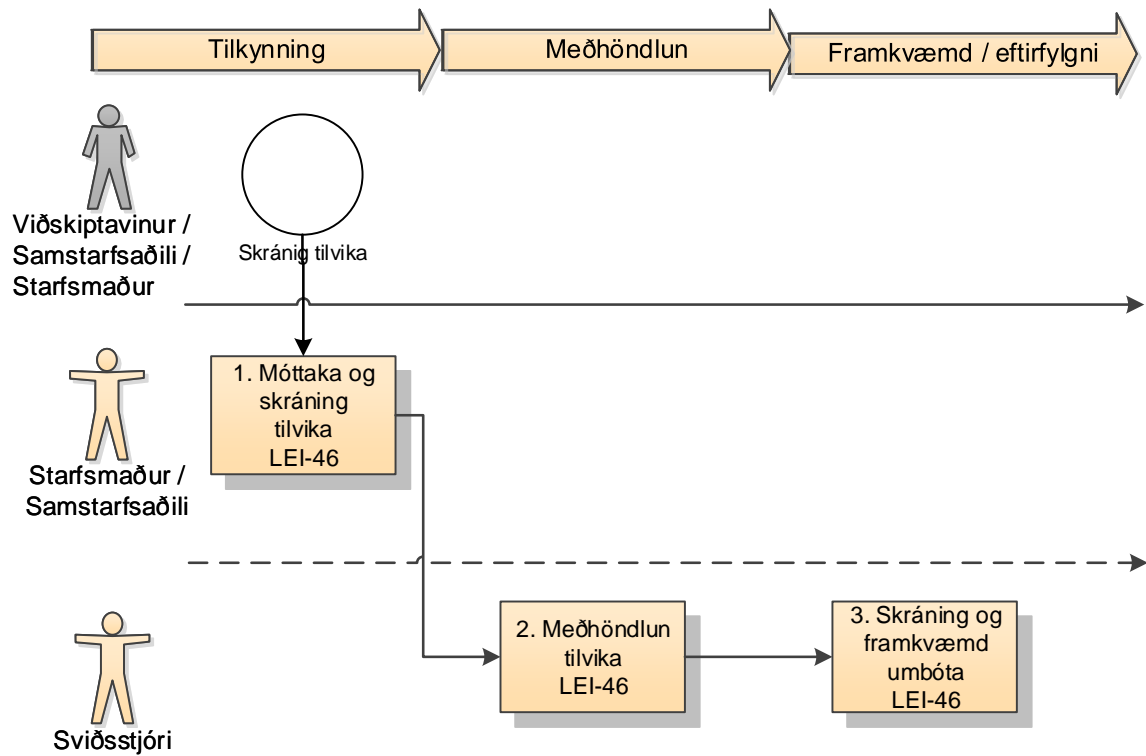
Tilkynning

Meðhöndlun

Framkvæmd / eftirfylgni

Viðskiptavinur / Samstarfsaðili / Starfsmaður

Skránig tilvika

1. Móttaka og skráning tilvika LEI-46

Starfsmaður / Samstarfsaðili

2. Meðhöndlun tilvika LEI-46

3. Skráning og framkvæmd umbóta LEI-46

Sviðsstjóri